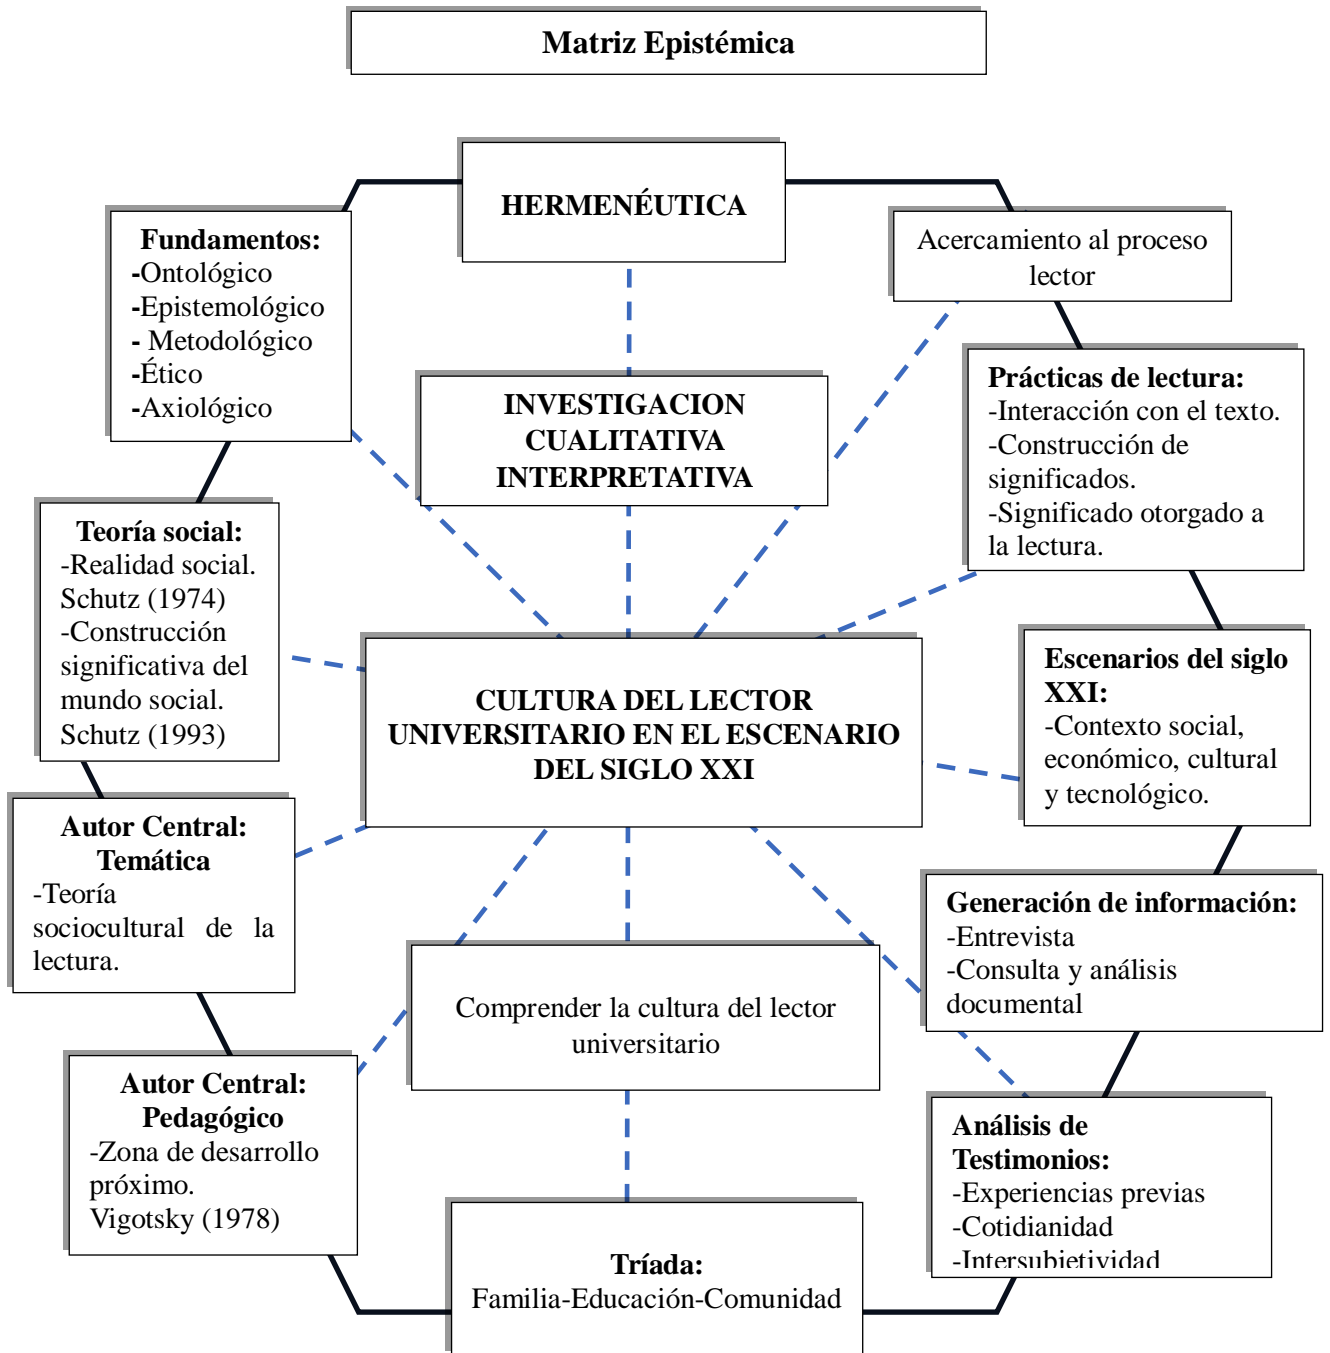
Matriz Epistémica

HERMENÉUTICA

Fundamentos:
-Ontológico
-Epistemológico
- Metodológico
-Ético
-Axiológico

Acercamiento al proceso lector

INVESTIGACION CUALITATIVA INTERPRETATIVA

Prácticas de lectura:
-Interacción con el texto.
-Construcción de significados.
-Significado otorgado a la lectura.

Teoría social:
-Realidad social. Schutz (1974)
-Construcción significativa del mundo social. Schutz (1993)

CULTURA DEL LECTOR UNIVERSITARIO EN EL ESCENARIO DEL SIGLO XXI

Escenarios del siglo XXI:
-Contexto social, económico, cultural y tecnológico.

Autor Central: Temática
-Teoría sociocultural de la lectura.

Generación de información:
-Entrevista
-Consulta y análisis documental

Comprender la cultura del lector universitario

Autor Central: Pedagógico
-Zona de desarrollo próximo.
Vigotsky (1978)

Análisis de Testimonios:
-Experiencias previas
-Cotidianidad
-Intersubjetividad

Tríada:
Familia-Educación-Comunidad